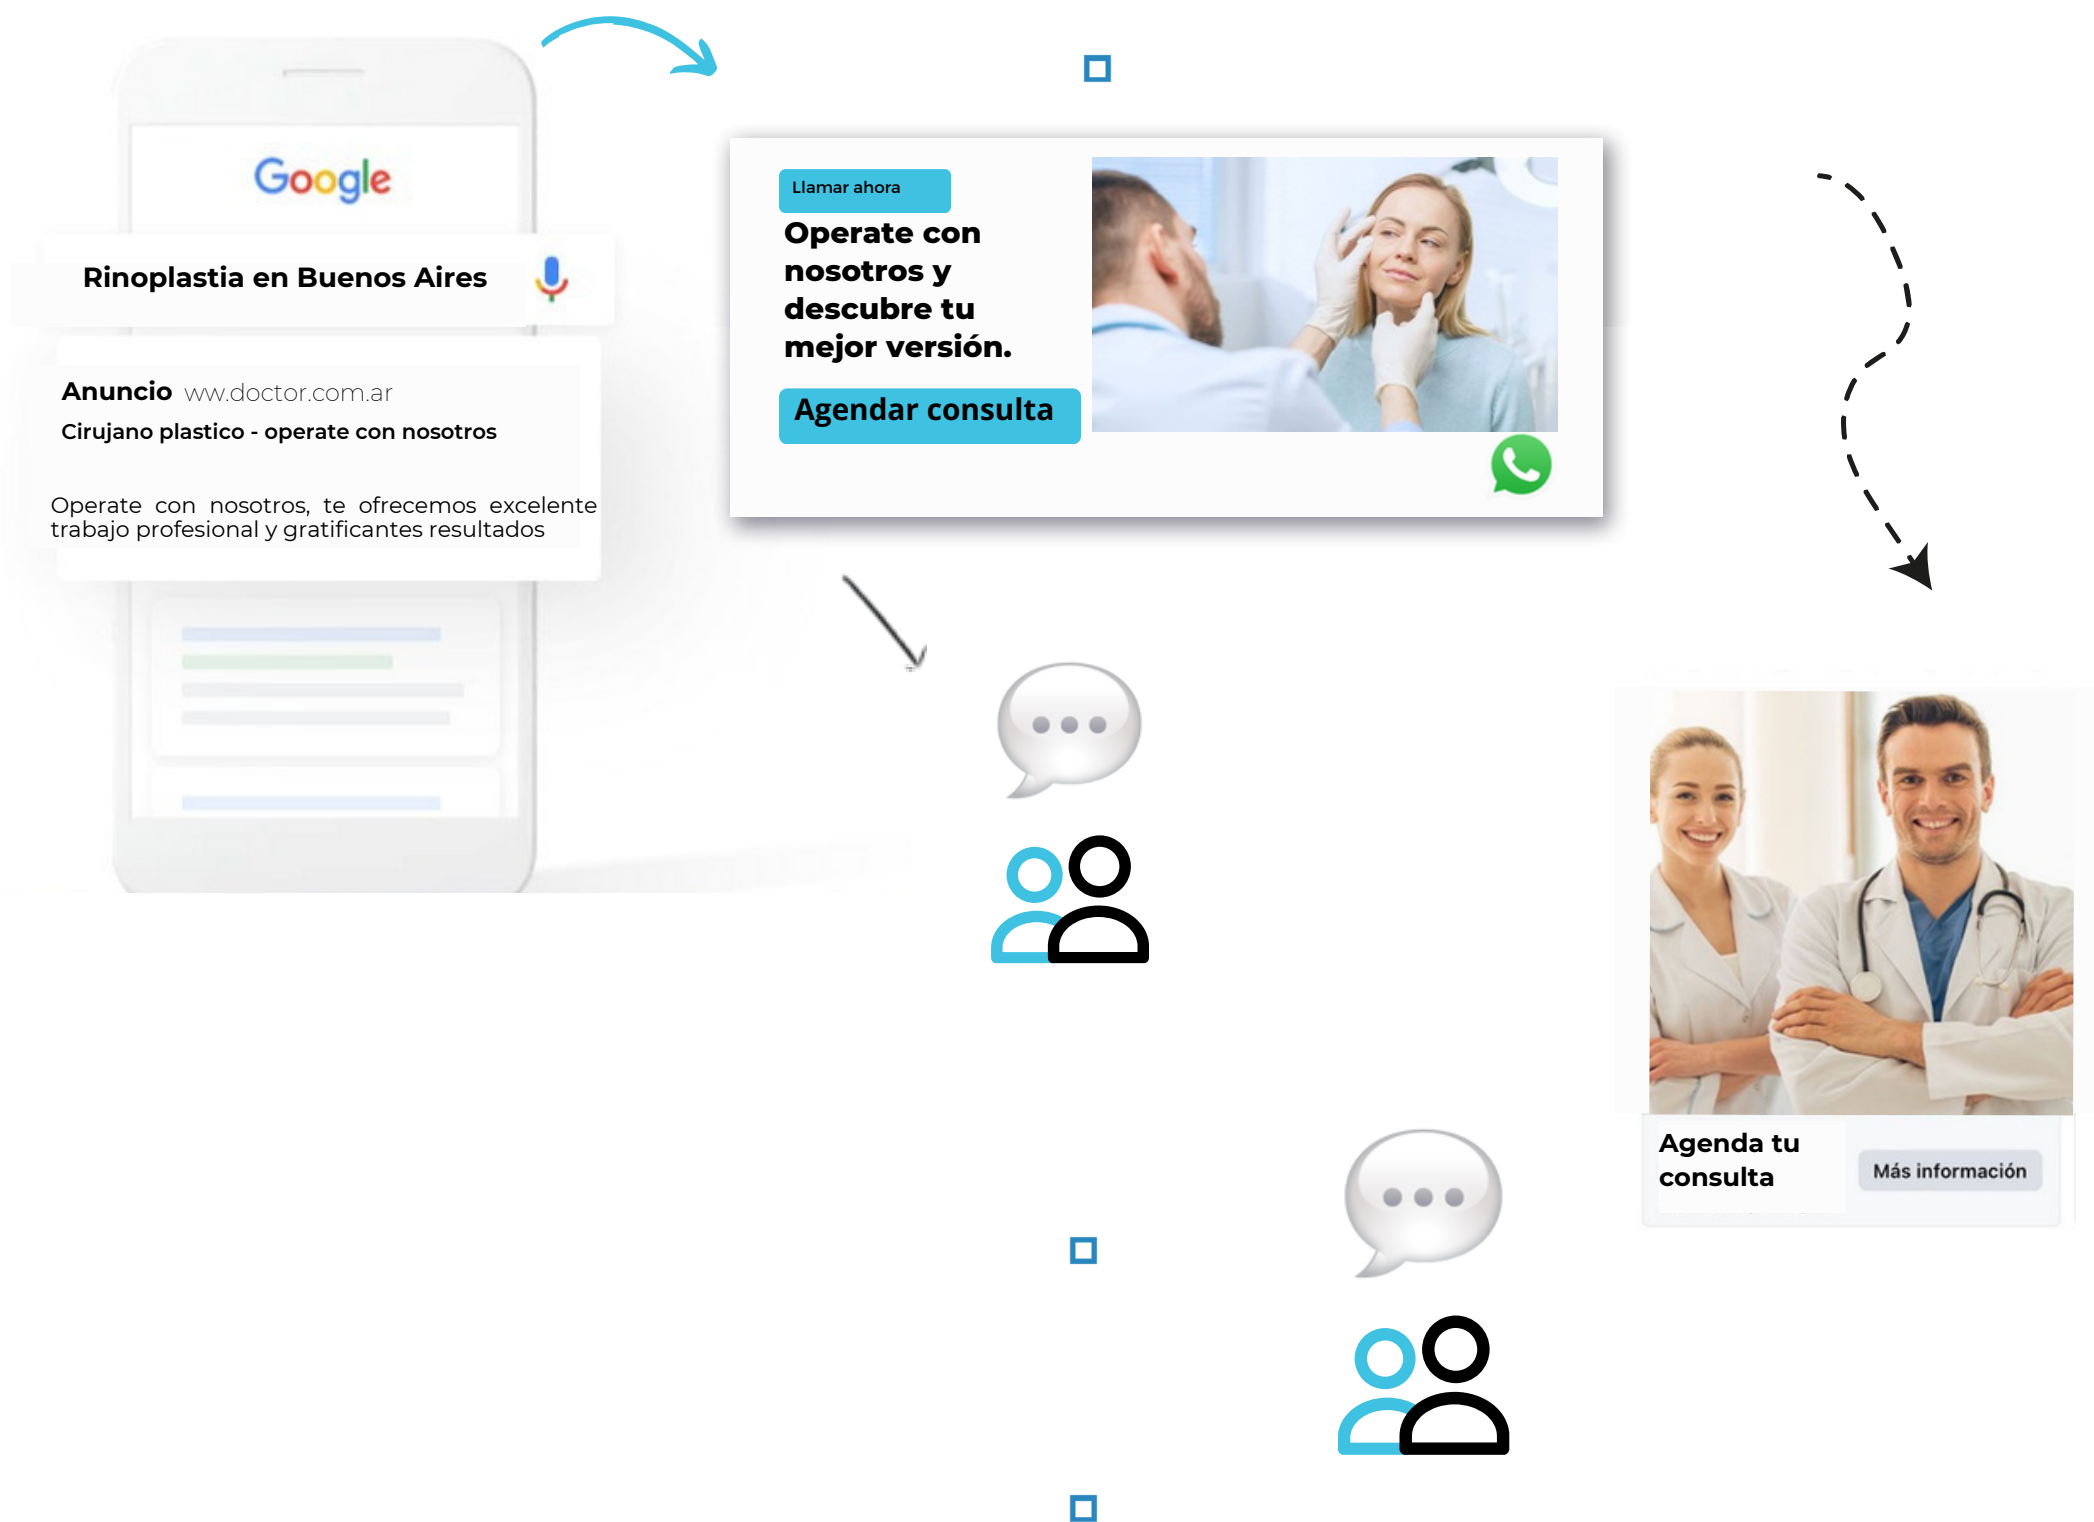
Google

Rinoplastia en Buenos Aires

Anuncio ww.doctor.com.ar
Cirujano plastico - operate con nosotros

Operate con nosotros, te ofrecemos excelente trabajo profesional y gratificantes resultados

Llamar ahora
Operate con nosotros y descubre tu mejor versión.
Agendar consulta

Agenda tu consulta
Más información